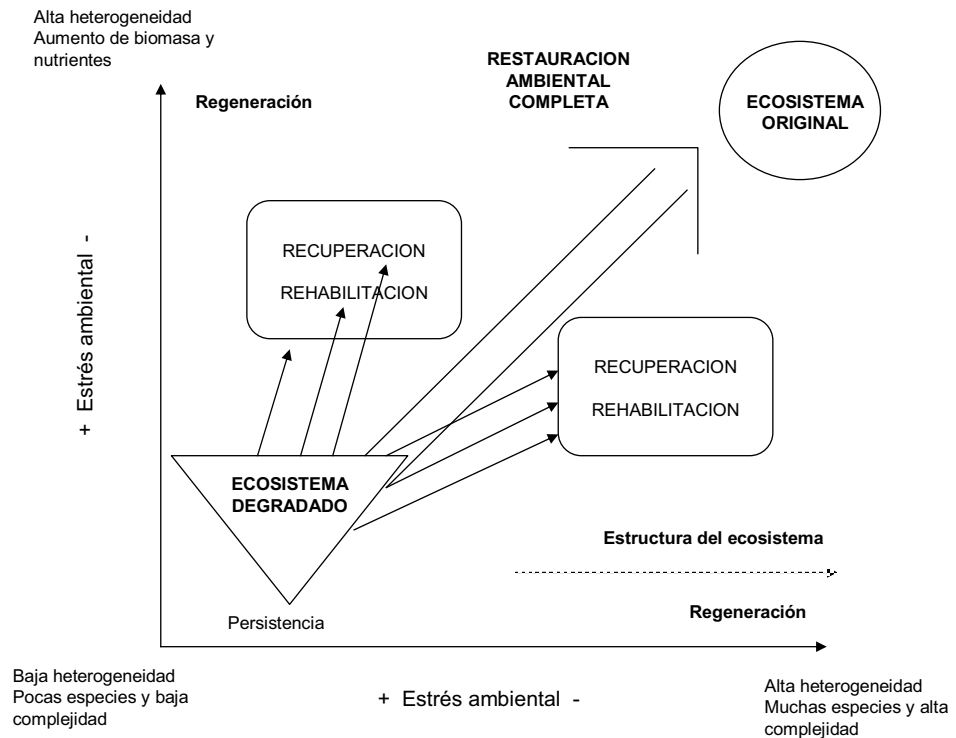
Alta heterogeneidad
Aumento de biomasa y nutrientes

Regeneración

RESTAURACION AMBIENTAL COMPLETA

ECOSISTEMA ORIGINAL

+ Estrés ambiental -

RECUPERACION

REHABILITACION

RECUPERACION

REHABILITACION

ECOSISTEMA DEGRADADO

Estructura del ecosistema

Persistencia

Regeneración

Baja heterogeneidad
Pocas especies y baja complejidad

+ Estrés ambiental -

Alta heterogeneidad
Muchas especies y alta complejidad